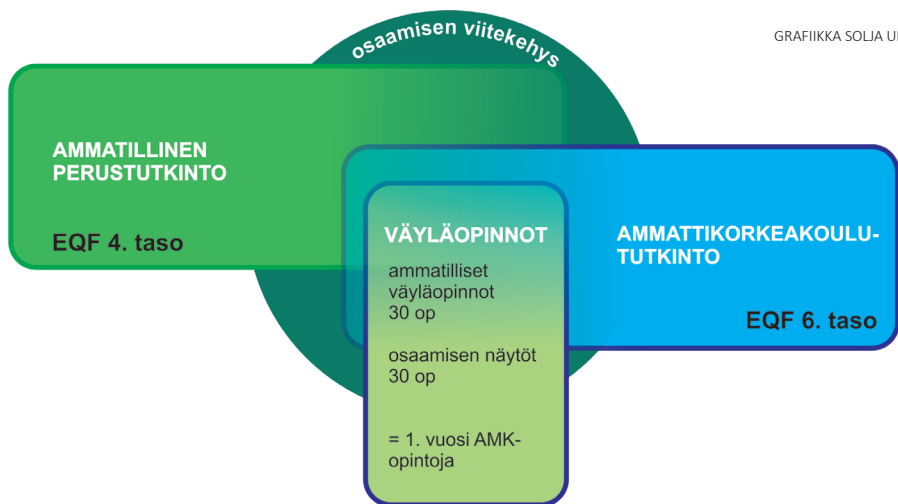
GRAFIIKKA SOLJA U

osaamisen viitekehys

AMMATILLINEN PERUSTUTKINTO

EQF 4. taso

VÄYLÄOPINNOT

ammatilliset väyläopinnot 30 op

osaamisen näytöt 30 op

= 1. vuosi AMK-opintoja

AMMATTIKORKEAKOULU-TUTKINTO

EQF 6. taso